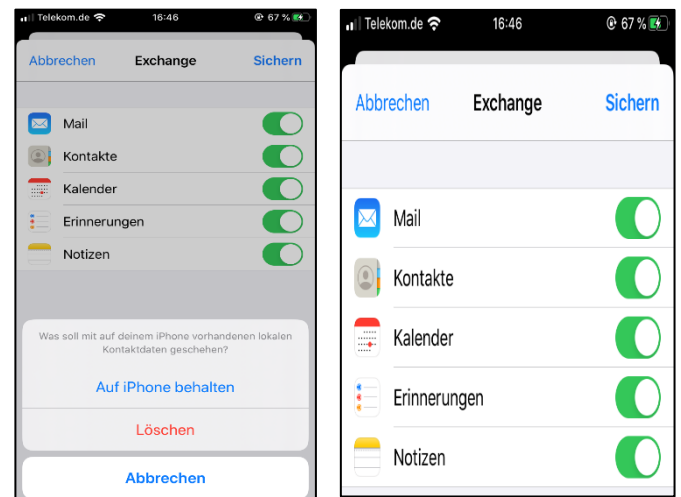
Telekom.de 16:46 67 %

Abbrechen Exchange Sichern

Mail

Kontakte

Kalender

Erinnerungen

Notizen

Was soll mit auf deinem iPhone vorhandenen lokalen Kontaktdaten geschehen?

Auf iPhone behalten

Löschen

Abbrechen

Telekom.de 16:46 67 %

Abbrechen Exchange Sichern

Mail

Kontakte

Kalender

Erinnerungen

Notizen